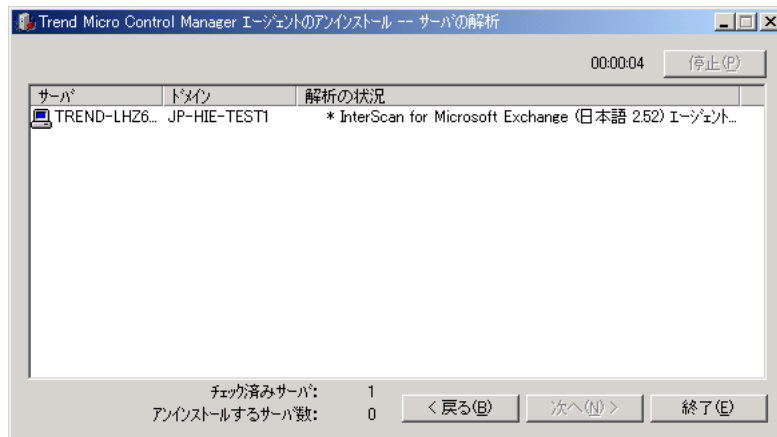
Trend Micro Control Manager エージェントのアンインストール -- サーバの解析

00:00:04 停止(P)

| サーバ | ドメイン | 解析の状況 |
|---|---|---|
| TREND-LHZ6... | JP-HIE-TEST1 | * InterScan for Microsoft Exchange (日本語 2.52) エージェント... |

チェック済みサーバ: 1
アンインストールするサーバ数: 0

< 戻る(B) 次へ(N) > 終了(E)